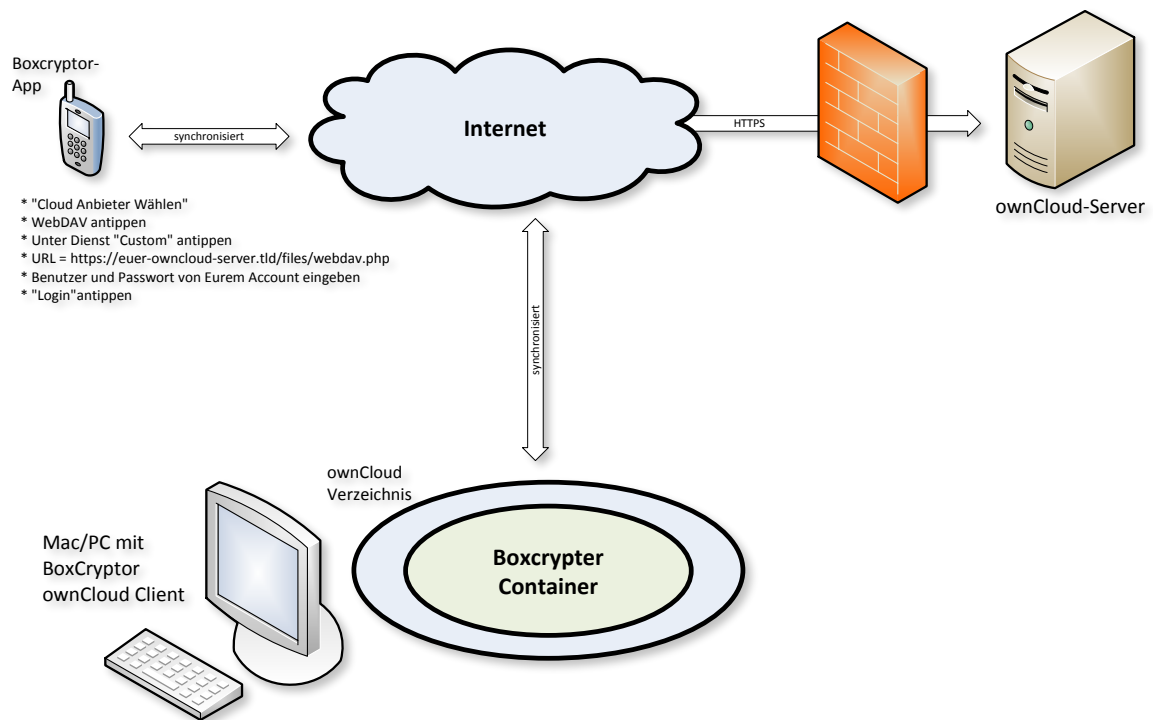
Boxcryptor-App

synchronisiert

Internet

HTTPS

ownCloud-Server

* "Cloud Anbieter Wählen"
* WebDAV antippen
* Unter Dienst "Custom" antippen
* URL = https://euer-owncloud-server.tld/files/webdav.php
* Benutzer und Passwort von Eurem Account eingeben
* "Login"antippen

synchronisiert

ownCloud Verzeichnis

Boxcrypter Container

Mac/PC mit BoxCryptor ownCloud Client